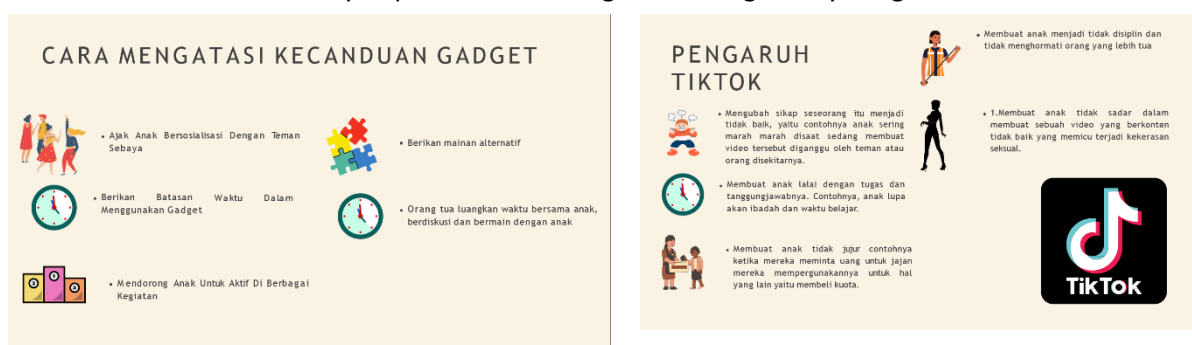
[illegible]

CARA MENGATASI KECANDUAN GADGET

• Ajak Anak Bersosialisasi Dengan Teman Sebaya

• Berikan mainan alternatif

• Berikan Batasan Waktu Dalam Menggunakan Gadget

• Orang tua luangkan waktu bersama anak, berdiskusi dan bermain dengan anak

• Mendorong Anak Untuk Aktif Di Berbagai Kegiatan

PENGARUH TIKTOK

• Membuat anak menjadi tidak disiplin dan tidak menghormati orang yang lebih tua

• Mengubah sikap seseorang itu menjadi tidak baik, yaitu contohnya anak sering marah marah disaat sedang membuat video tersebut diganggu oleh teman atau orang disekitarnya.

• 1.Membuat anak tidak sadar dalam membuat sebuah video yang berkonten tidak baik yang memicu terjadi kekerasan seksual.

• Membuat anak lalai dengan tugas dan tanggungjawabnya. Contohnya, anak lupa akan ibadah dan waktu belajar.

• Membuat anak tidak jujur contohnya ketika mereka meminta uang untuk jajan mereka mempergunakannya untuk hal yang lain yaitu membeli kuota.

TikTok